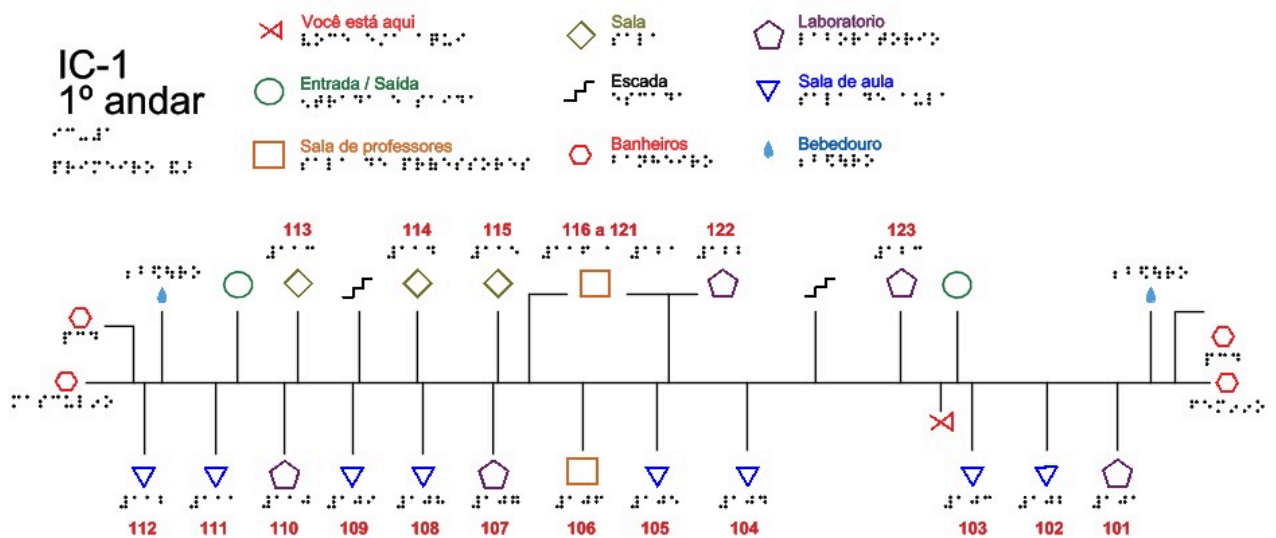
IC-1
1º andar

Você está aqui

Entrada / Saída

Sala de professores

Sala

Escada

Banheiros

Laboratorio

Sala de aula

Bebedouro

113

114

115

116 a 121

122

123

112

111

110

109

108

107

106

105

104

103

102

101